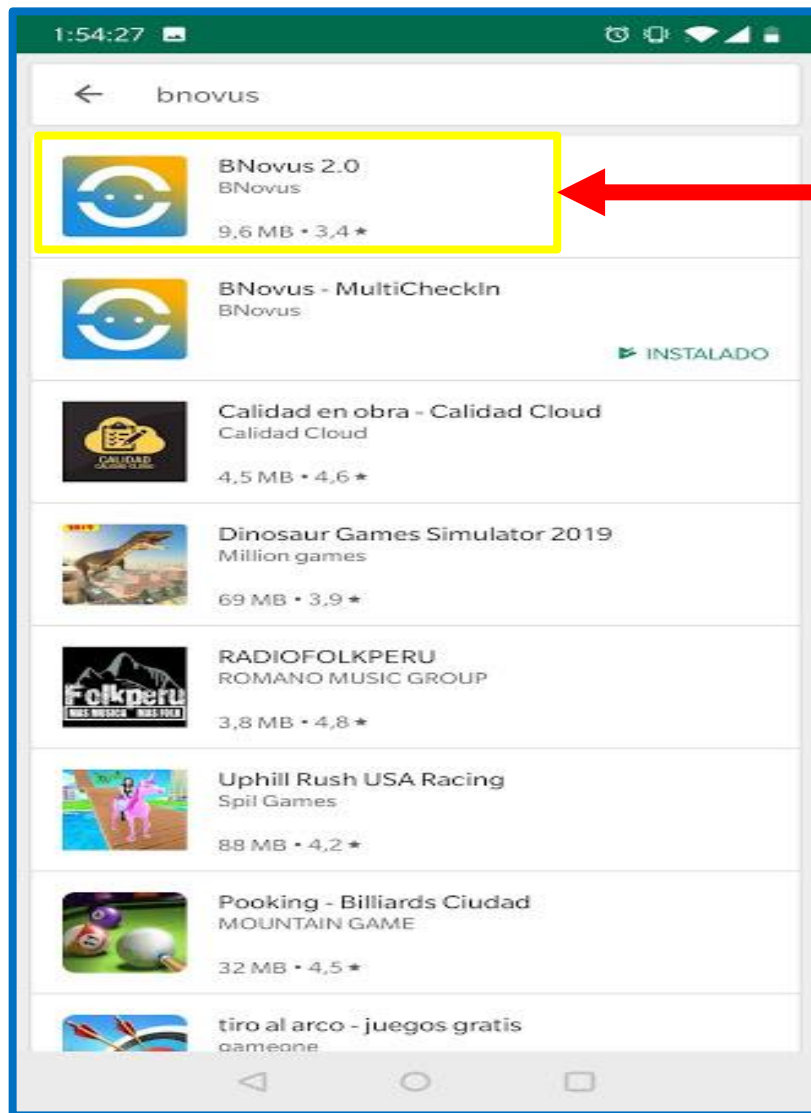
1:54:27

bnovus

BNovus 2.0
BNovus
9,6 MB • 3,4 ★

BNovus - MultiCheckIn
BNovus
INSTALADO

Calidad en obra - Calidad Cloud
Calidad Cloud
4,5 MB • 4,6 ★

Dinosaur Games Simulator 2019
Million games
69 MB • 3,9 ★

RADIOFOLKPERU
ROMANO MUSIC GROUP
3,8 MB • 4,8 ★

Uphill Rush USA Racing
Spil Games
88 MB • 4,2 ★

Pooking - Billiards Ciudad
MOUNTAIN GAME
32 MB • 4,5 ★

tiro al arco - juegos gratis
gameone